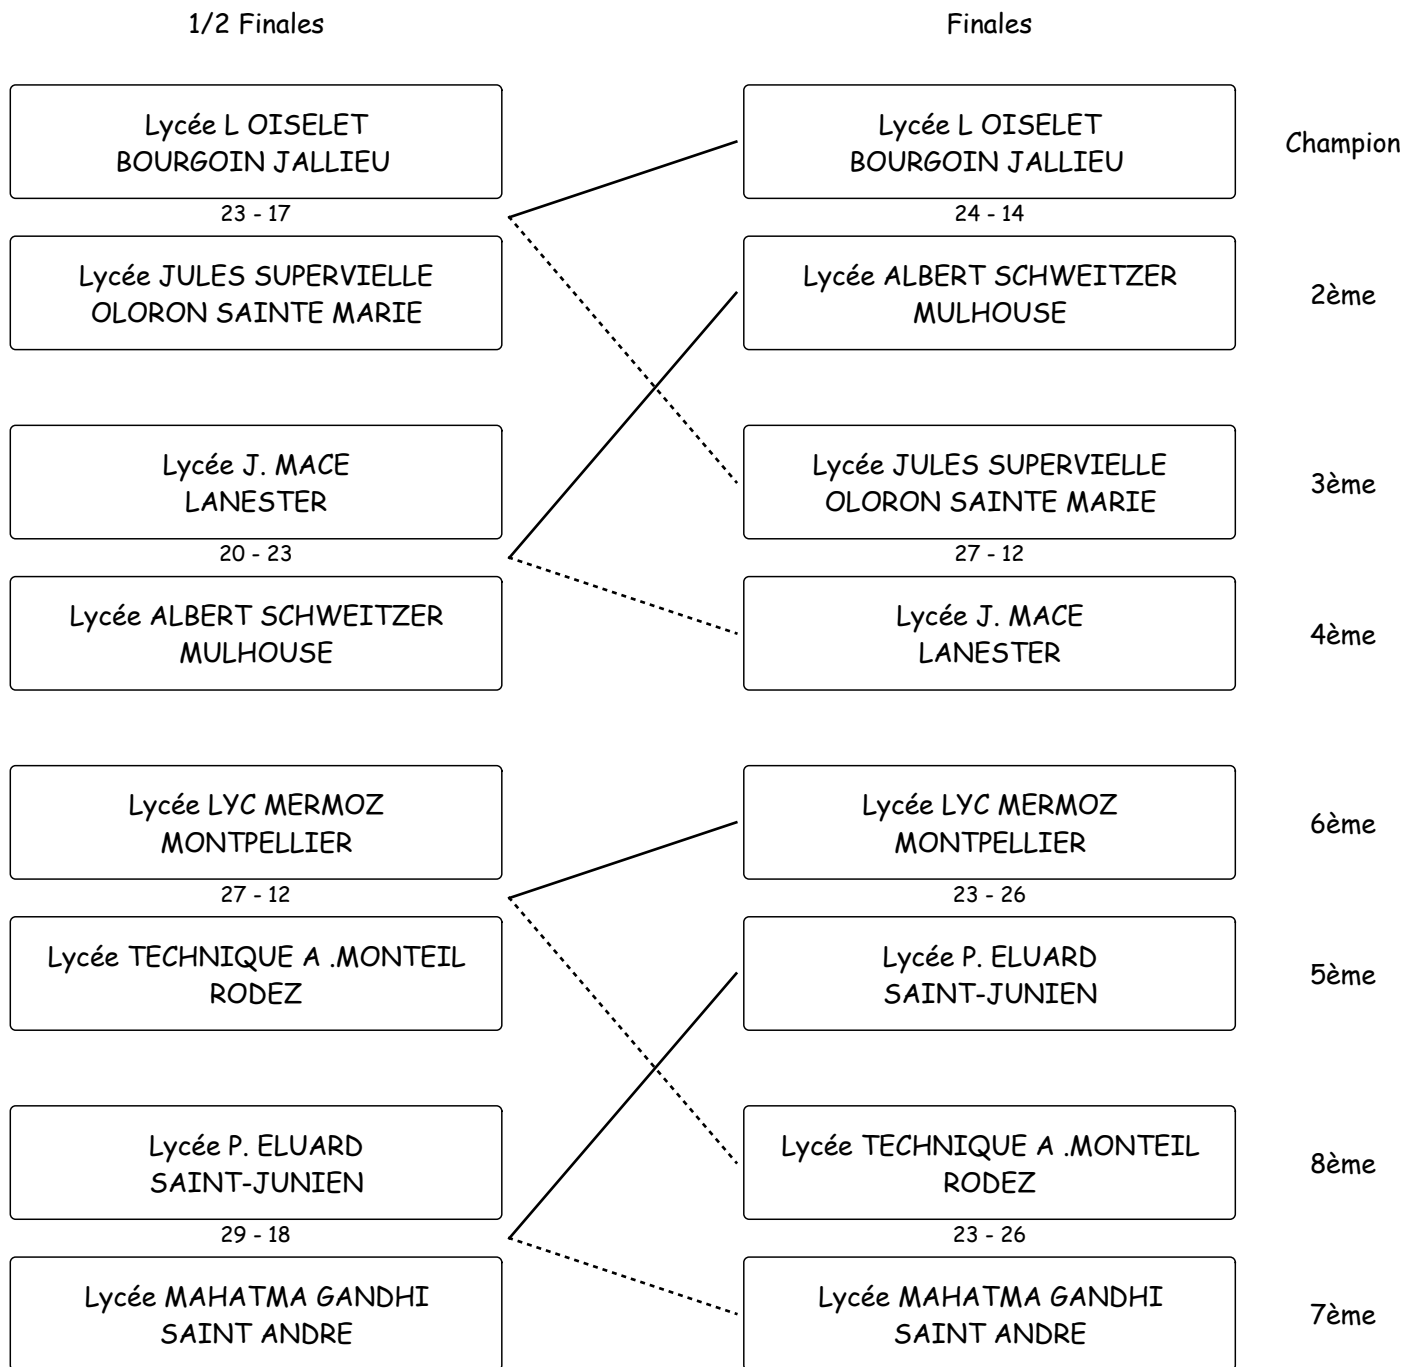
1/2 Finales

Lycée L OISELET
BOURGOIN JALLIEU

23 - 17

Lycée JULES SUPERVIELLE
OLORON SAINTE MARIE

Lycée J. MACE
LANESTER

20 - 23

Lycée ALBERT SCHWEITZER
MULHOUSE

Lycée LYC MERMOZ
MONTPELLIER

27 - 12

Lycée TECHNIQUE A .MONTEIL
RODEZ

Lycée P. ELUARD
SAINT-JUNIEN

29 - 18

Lycée MAHATMA GANDHI
SAINT ANDRE

Finales

Lycée L OISELET
BOURGOIN JALLIEU

24 - 14

Lycée ALBERT SCHWEITZER
MULHOUSE

Lycée JULES SUPERVIELLE
OLORON SAINTE MARIE

27 - 12

Lycée J. MACE
LANESTER

Lycée LYC MERMOZ
MONTPELLIER

23 - 26

Lycée P. ELUARD
SAINT-JUNIEN

Lycée TECHNIQUE A .MONTEIL
RODEZ

23 - 26

Lycée MAHATMA GANDHI
SAINT ANDRE

Champion

2ème

3ème

4ème

6ème

5ème

8ème

7ème